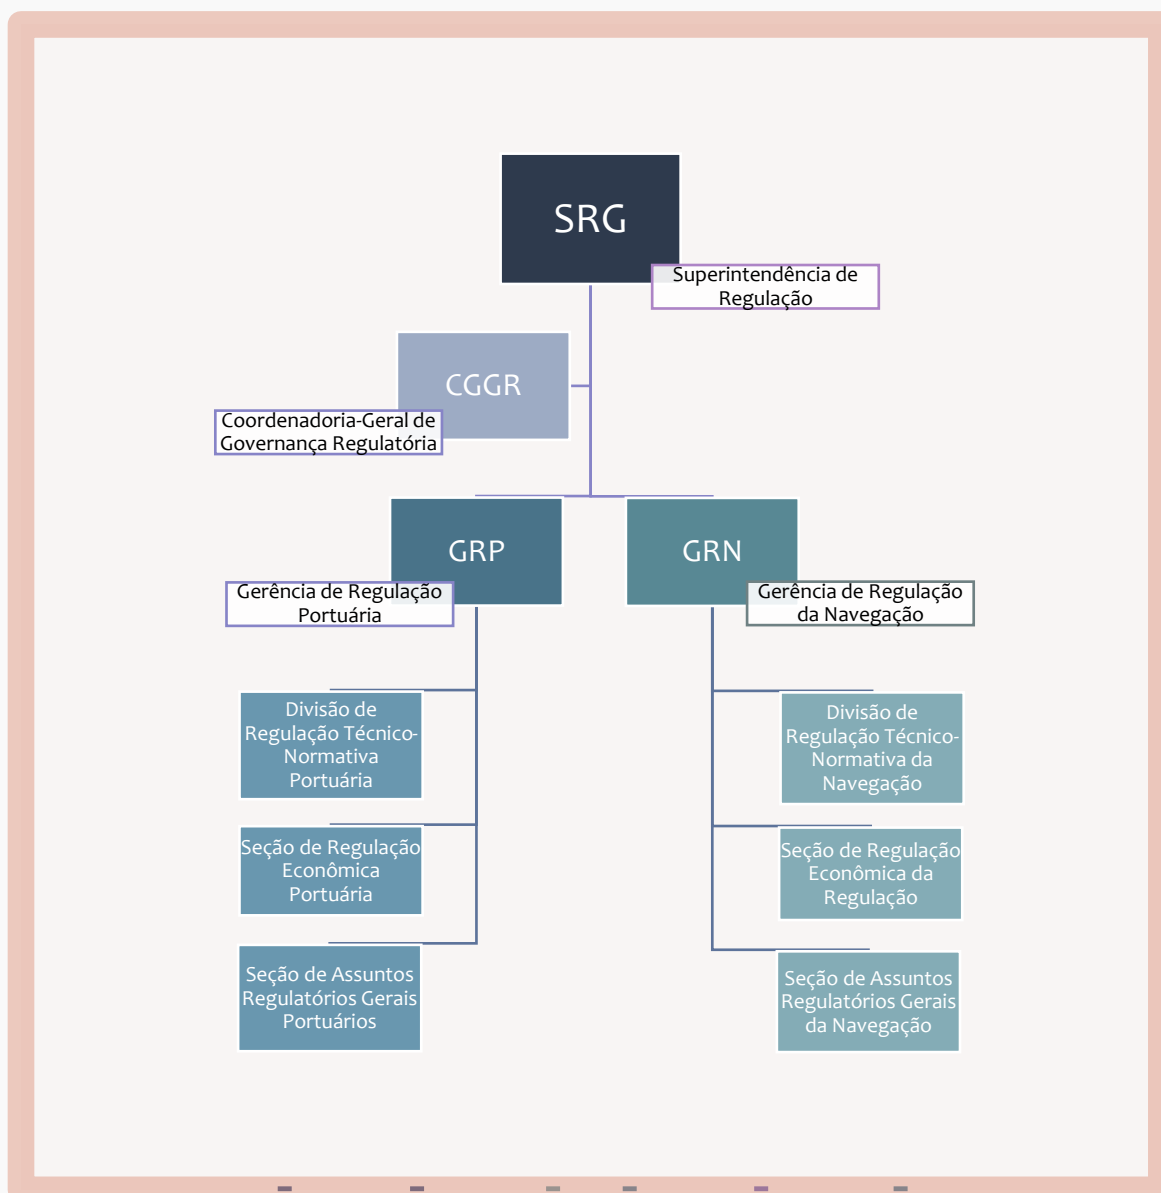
SRG

Superintendência de Regulação

CGGR

Coordenadoria-Geral de Governança Regulatória

GRP

Gerência de Regulação Portuária

GRN

Gerência de Regulação da Navegação

Divisão de Regulação Técnico-Normativa Portuária

Seção de Regulação Econômica Portuária

Seção de Assuntos Regulatórios Gerais Portuários

Divisão de Regulação Técnico-Normativa da Navegação

Seção de Regulação Econômica da Regulação

Seção de Assuntos Regulatórios Gerais da Navegação